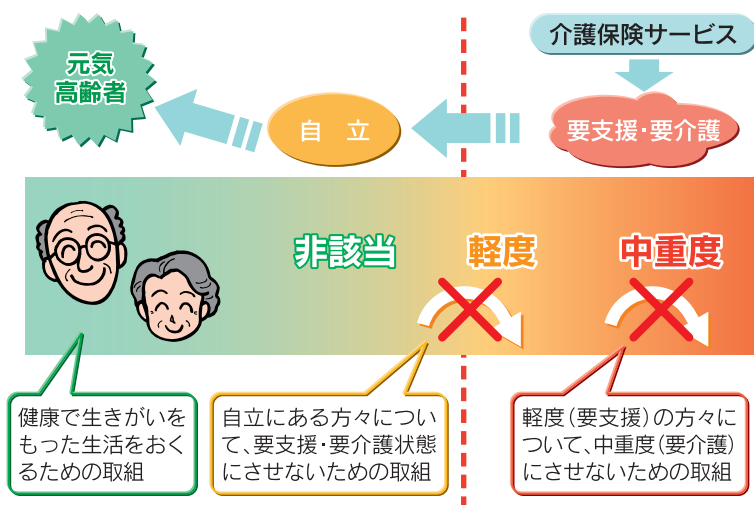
介護保険サービス

元気
高齢者

自　立

要支援・要介護

非該当

軽度

中重度

健康で生きがいをもった生活をおくるための取組

自立にある方々について、要支援・要介護状態にさせないための取組

軽度（要支援）の方々について、中重度（要介護）にさせないための取組